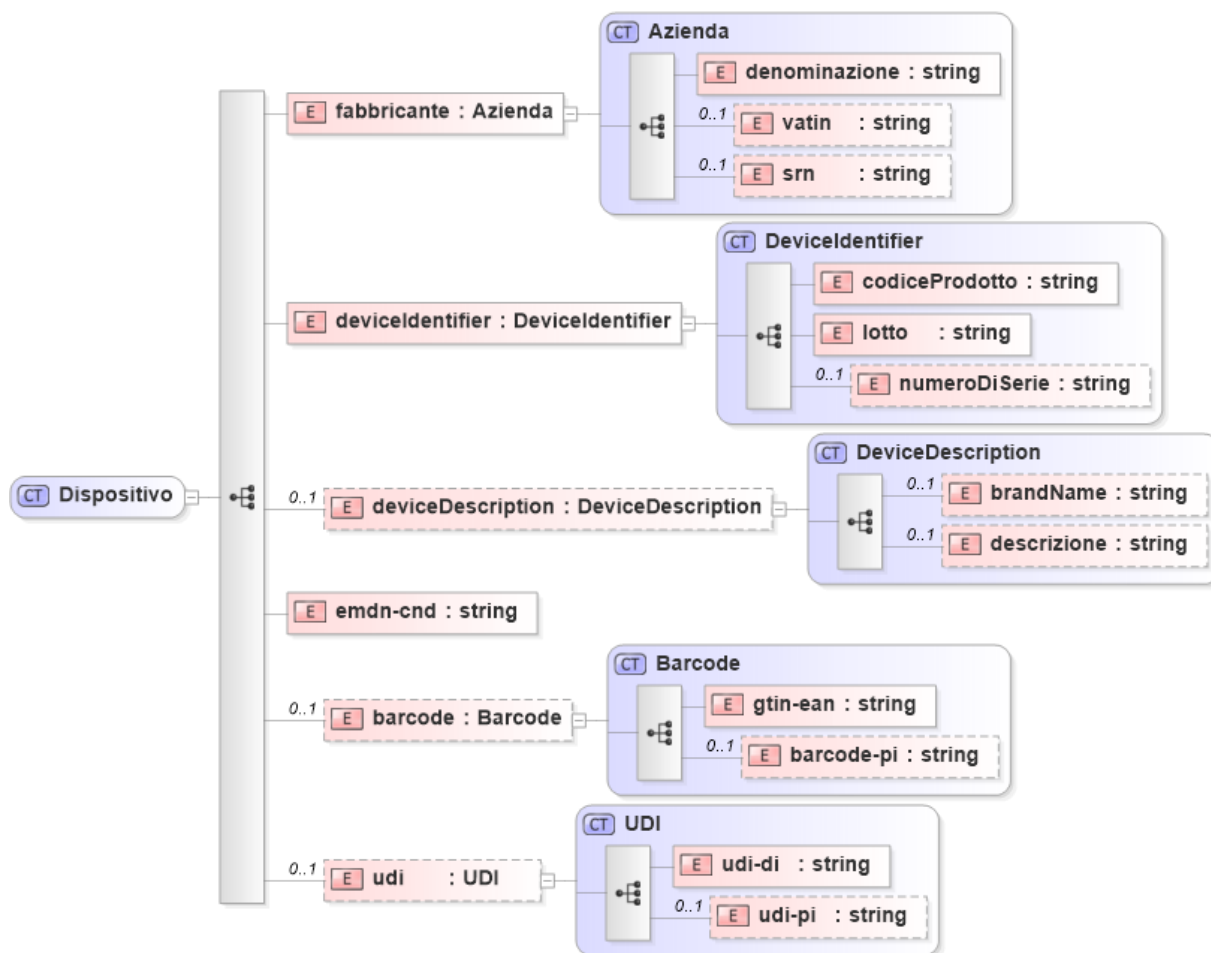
CT Azienda

E fabbricante : Azienda

E denominazione : string

0..1 E vatin : string

0..1 E srn : string

CT DeviceIdentifier

E deviceIdentifier : DeviceIdentifier

E codiceProdotto : string

E lotto : string

0..1 E numeroDiSerie : string

CT DeviceDescription

CT Dispositivo

0..1 E deviceDescription : DeviceDescription

0..1 E brandName : string

0..1 E descrizione : string

E emdn-cnd : string

CT Barcode

0..1 E barcode : Barcode

E gtin-ean : string

0..1 E barcode-pi : string

CT UDI

0..1 E udi : UDI

E udi-di : string

0..1 E udi-pi : string